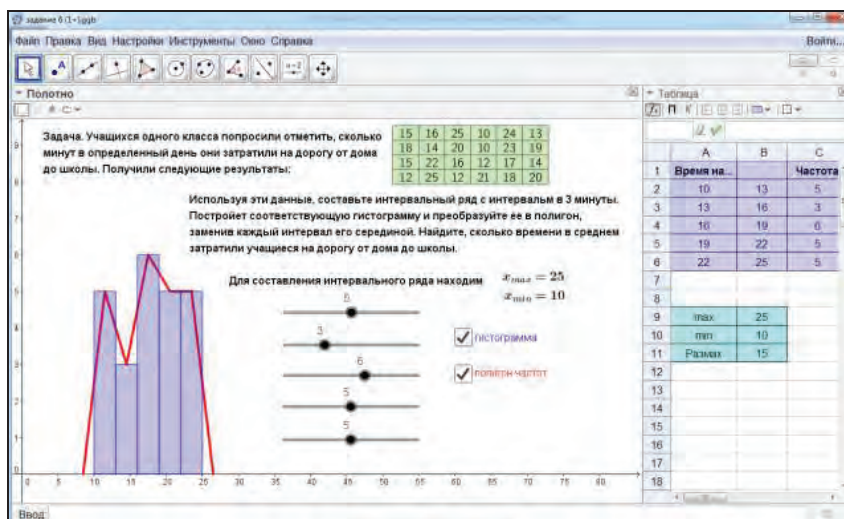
задание 6 (1-).ggb

Файл Правка Вид Настройки Инструменты Окно Справка

Войти...

Полотно

Задача. Учащихся одного класса попросили отметить, сколько минут в определенный день они затратили на дорогу от дома до школы. Получили следующие результаты:

| 15 | 16 | 25 | 10 | 24 | 13 |
|---|---|---|---|---|---|
| 18 | 14 | 20 | 10 | 23 | 19 |
| 15 | 22 | 16 | 12 | 17 | 14 |
| 12 | 25 | 12 | 21 | 18 | 20 |

Используя эти данные, составьте интервальный ряд с интервалм в 3 минуты. Постройте соответствующую гистограмму и преобразуйте ее в полигон, заменив каждый интервал его серединой. Найдите, сколько времени в среднем затратили учащиеся на дорогу от дома до школы.

Для составления интервального ряда находим $x_{max} = 25$ $x_{min} = 10$

5
3
6
5
5

гистограмма
полигон частот

0 5 10 15 20 25 30 35 40 45 50 55 60 65 70 75 80

Таблица

| | A | B | C |
|---|---|---|---|
| 1 | Время на... | | Частота |
| 2 | 10 | 13 | 5 |
| 3 | 13 | 16 | 3 |
| 4 | 16 | 19 | 6 |
| 5 | 19 | 22 | 5 |
| 6 | 22 | 25 | 5 |
| 7 | | | |
| 8 | | | |
| 9 | max | 25 | |
| 10 | min | 10 | |
| 11 | Размах | 15 | |
| 12 | | | |
| 13 | | | |
| 14 | | | |
| 15 | | | |
| 16 | | | |
| 17 | | | |
| 18 | | | |

Ввод: